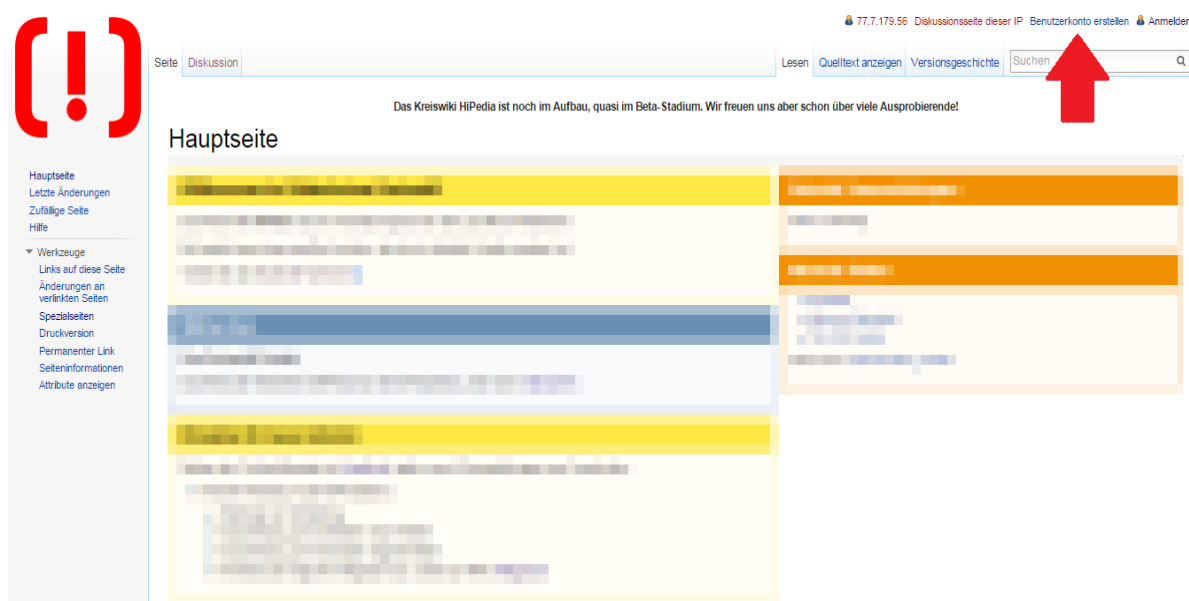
77.7.179.56 Diskussionsseite dieser IP Benutzerkonto erstellen Anmelden

Seite Diskussion

Lesen Quelltext anzeigen Versionsgeschichte Suchen

Das Kreiswiki HiPedia ist noch im Aufbau, quasi im Beta-Stadium. Wir freuen uns aber schon über viele Ausprobierende!

Hauptseite

Hauptseite
Letzte Änderungen
Zufällige Seite
Hilfe

Werkzeuge
Links auf diese Seite
Änderungen an verlinkten Seiten
Spezialseiten
Druckversion
Permanenter Link
Seiteninformationen
Attribute anzeigen